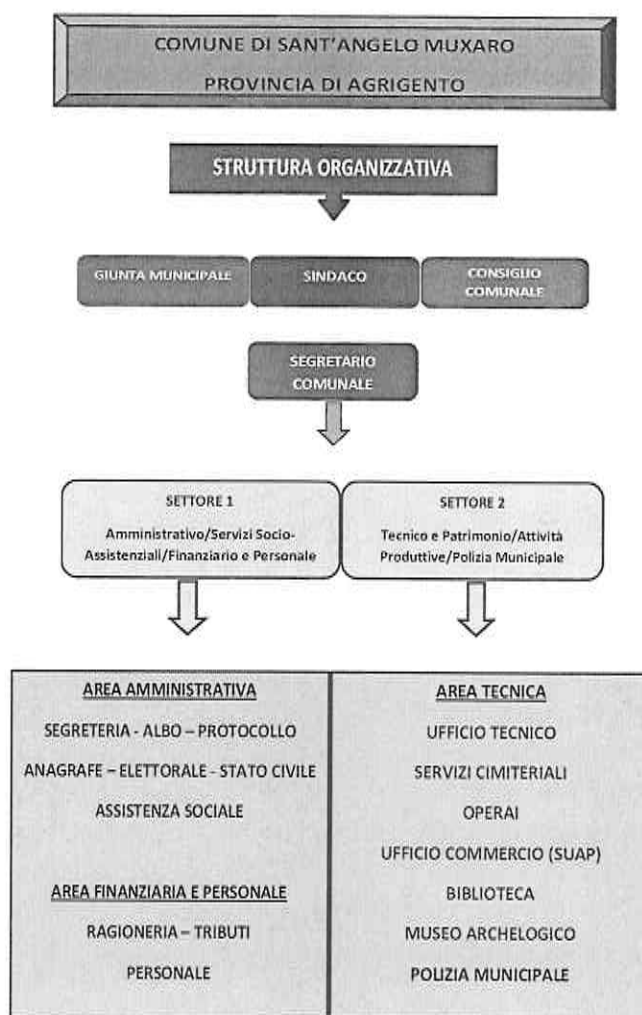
COMUNE DI SANT'ANGELO MUXARO

PROVINCIA DI AGRIGENTO

STRUTTURA ORGANIZZATIVA

GIUNTA MUNICIPALE

SINDACO

CONSIGLIO COMUNALE

SEGRETARIO COMUNALE

SETTORE 1

Amministrativo/Servizi Socio-Assistenziali/Finanziario e Personale

SETTORE 2

Tecnico e Patrimonio/Attività Produttive/Polizia Municipale

AREA AMMINISTRATIVA

SEGRETERIA - ALBO – PROTOCOLLO

ANAGRAFE – ELETTORALE - STATO CIVILE

ASSISTENZA SOCIALE

AREA FINANZIARIA E PERSONALE

RAGIONERIA – TRIBUTI

PERSONALE

AREA TECNICA

UFFICIO TECNICO

SERVIZI CIMITERIALI

OPERAI

UFFICIO COMMERCIO (SUAP)

BIBLIOTECA

MUSEO ARCHELOGICO

POLIZIA MUNICIPALE